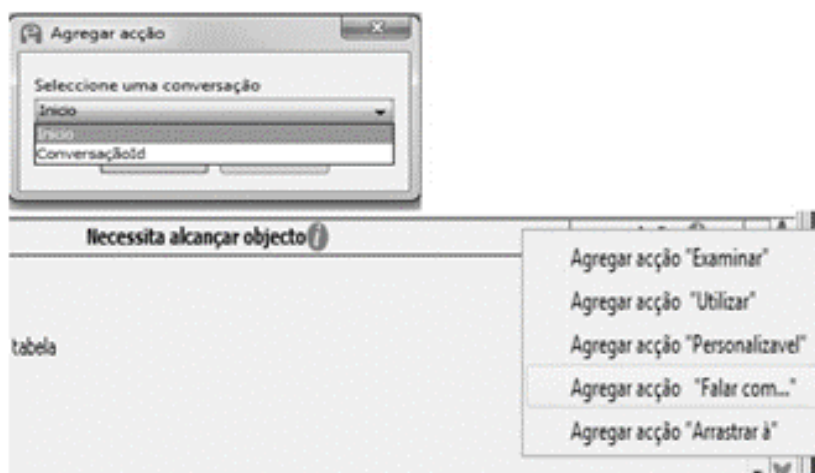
Agregar acção

Seleccione uma conversação

Inicio

Inicio

ConversaçãoId

Necessita alcançar objecto

tabela

Agregar acção "Examinar"

Agregar acção "Utilizar"

Agregar acção "Personalizavel"

Agregar acção "Falar com..."

Agregar acção "Arrastrar à"